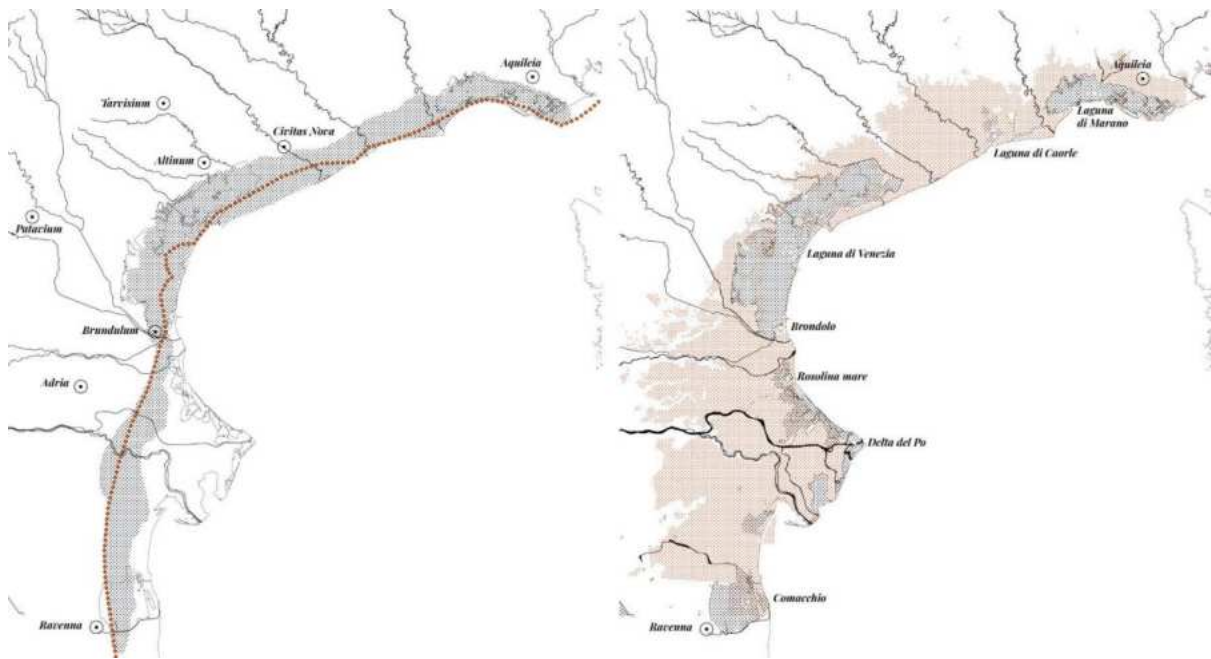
Aquileia

Tarvisium

Civitas Nova

Altinum

Patavium

Brundulum

Adria

Ravenna

Aquileia

Laguna di Marano

Laguna di Caorle

Laguna di Venezia

Brondolo

Rosolina mare

Delta del Po

Comacchio

Ravenna